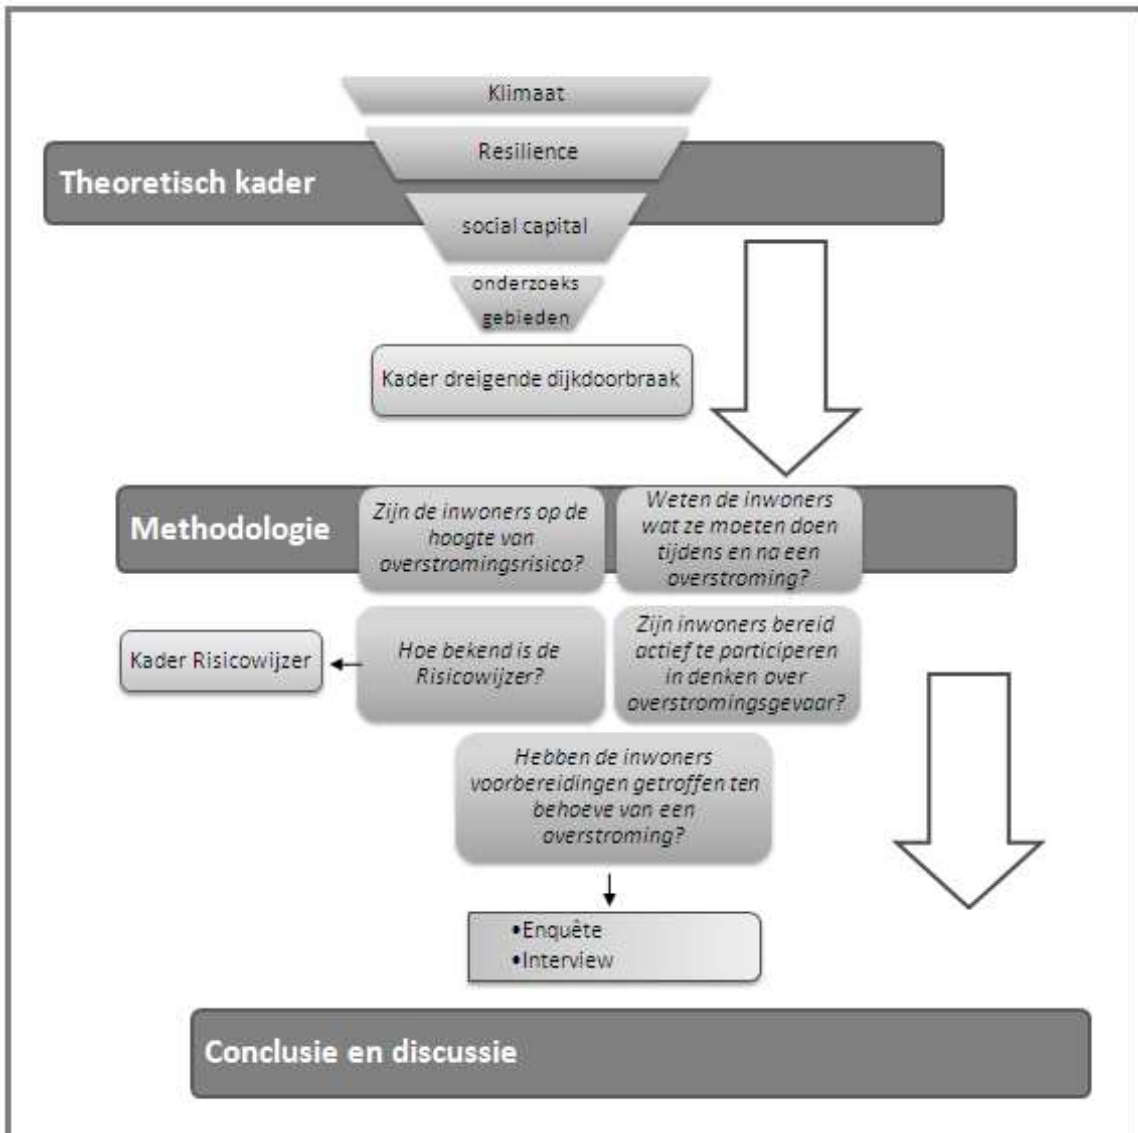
Klimaat

Resilience

Theoretisch kader

social capital

onderzoeks gebieden

Kader dreigende dijkdoorbraak

Methodologie

Zijn de inwoners op de hoogte van overstromingsrisico?

Weten de inwoners wat ze moeten doen tijdens en na een overstroming?

Kader Risicowijzer

Hoe bekend is de Risicowijzer?

Zijn inwoners bereid actief te participeren in denken over overstromingsgevaar?

Hebben de inwoners voorbereidingen getroffen ten behoeve van een overstroming?

•Enquête
•Interview

Conclusie en discussie